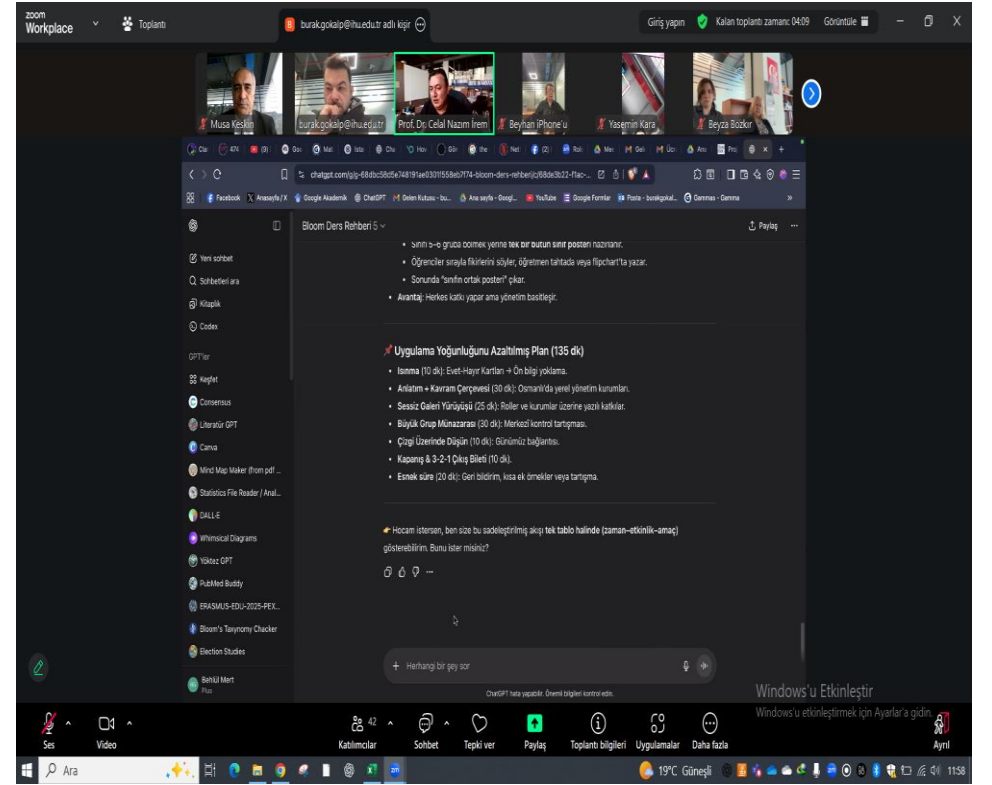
zoom Workplace  Toplantı  burak.gokalp@ihu.edu.tr adlı kişir  Giriş yapın  Kalan toplantı zamanı: 04:09  Görüntüle

Musa Keskin  burak.gokalp@ihu.edu.tr  Prof. Dr. Celal Nazım İrem  Beyhan iPhone'u  Yasemin Kara  Beyza Bozkır

chatgpt.com/g/g-68dbc58d5e748191ae0301558eb7f74-bloom-ders-rehberi/c/68de3b22-f1ac-...

Facebook  Anasayfa / X  Google Akademik  ChatGPT  Gelen Kutusu - bu...  Ana sayfa - Googl...  YouTube  Google Formlar  Posta - burakgokal...  Gammas - Gamma

Bloom Ders Rehberi 5  Paylaş

Yeni sohbet
Sohbetleri ara
Kitaplık
Codex
GPT'ler
Keşfet
Consensus
Literatür GPT
Canva
Mind Map Maker (from pdf ...
Statistics File Reader / Anal...
DALL·E
Whimsical Diagrams
Yöktez GPT
PubMed Buddy
ERASMUS-EDU-2025-PEX...
Bloom's Taxonomy Checker
Election Studies
Behlül Mert
Plus

• Sınıfı 5–6 gruba bölmek yerine tek bir bütün sınıf posteri hazırlanır.
• Öğrenciler sırayla fikirlerini söyler, öğretmen tahtada veya flipchart'ta yazar.
• Sonunda "sınıfın ortak posteri" çıkar.
• Avantaj: Herkes katkı yapar ama yönetim basitleşir.

📌 Uygulama Yoğunluğunu Azaltılmış Plan (135 dk)

• Isınma (10 dk): Evet-Hayır Kartları → Ön bilgi yoklama.
• Anlatım + Kavram Çerçevesi (30 dk): Osmanlı'da yerel yönetim kurumları.
• Sessiz Galeri Yürüyüşü (25 dk): Roller ve kurumlar üzerine yazılı katkılar.
• Büyük Grup Münazarası (30 dk): Merkezi kontrol tartışması.
• Çizgi Üzerinde Düşün (10 dk): Günümüz bağlantısı.
• Kapanış & 3-2-1 Çıkış Bileti (10 dk).
• Esnek süre (20 dk): Geri bildirim, kısa ek örnekler veya tartışma.

👉 Hocam istersen, ben size bu sadeleştirilmiş akışı tek tablo halinde (zaman–etkinlik–amaç) gösterebilirim. Bunu ister misiniz?

+ Herhangi bir şey sor

ChatGPT hata yapabilir. Önemli bilgileri kontrol edin.

Windows'u Etkinleştir
Windows'u etkinleştirmek için Ayarlar'a gidin.

Ses  Video  42 Katılımcılar  Sohbet  Tepki ver  Paylaş  Toplantı bilgileri  Uygulamalar  Daha fazla  Ayrıl

Ara  19°C Güneşli  11:58